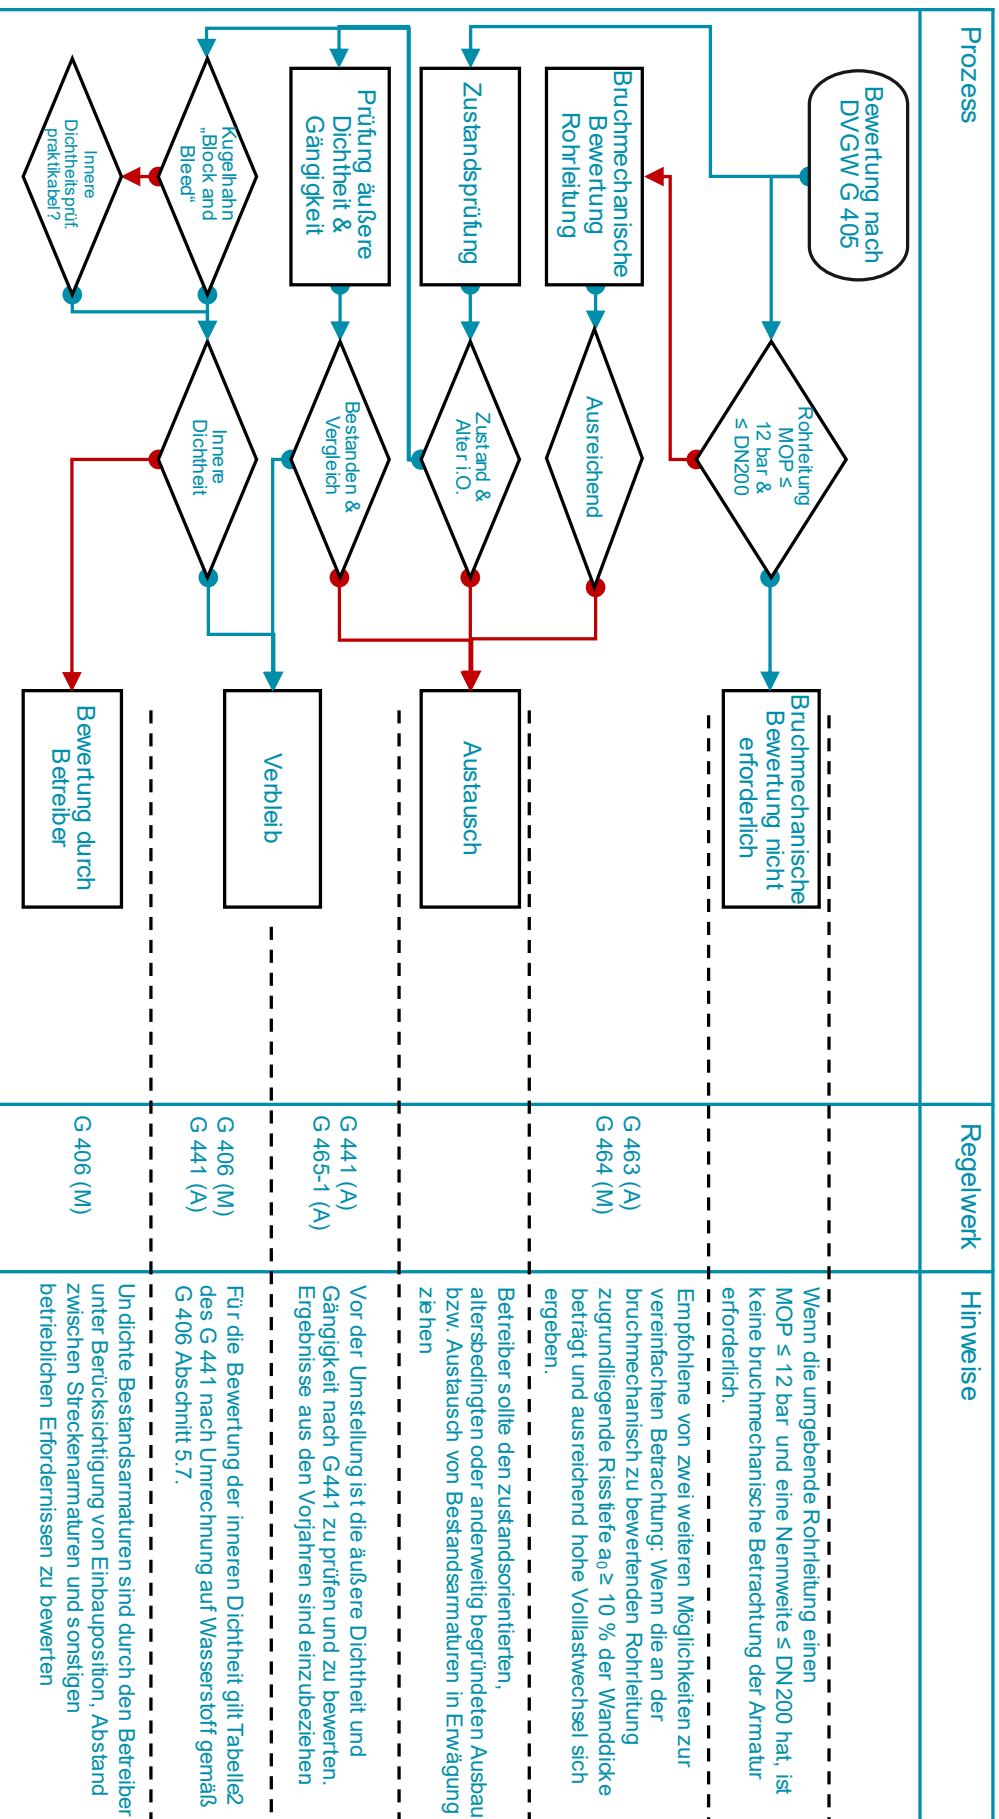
Prozess

Regelwerk

Hinweise

Bewertung nach DVGW G 405

Rohrleitung MOP ≤ 12 bar & ≤ DN200

Bruchmechanische Bewertung nicht erforderlich

Bruchmechanische Bewertung Rohrleitung

Ausreichend

Zustandsprüfung

Zustand & Alter i.O.

Austausch

Prüfung äußere Dichtheit & Gängigkeit

Bestanden & Vergleich

Verbleib

Kugelhahn „Block and Bleed"

Innere Dichtheitsprüf. praktikabel?

Innere Dichtheit

Bewertung durch Betreiber

G 463 (A)
G 464 (M)

G 441 (A)
G 465-1 (A)

G 406 (M)
G 441 (A)

G 406 (M)

Wenn die umgebende Rohrleitung einen MOP ≤ 12 bar und eine Nennweite ≤ DN200 hat, ist keine bruchmechanische Betrachtung der Armatur erforderlich.

Empfohlene von zwei weiteren Möglichkeiten zur vereinfachten Betrachtung: Wenn die an der bruchmechanisch zu bewertenden Rohrleitung zugrundliegende Risstiefe $a_0 \geq 10$ % der Wanddicke beträgt und ausreichend hohe Volllastwechsel sich ergeben.

Betreiber sollte den zustandsorientierten, altersbedingten oder anderweitig begründeten Ausbau bzw. Austausch von Bestandsarmaturen in Erwägung ziehen

Vor der Umstellung ist die äußere Dichtheit und Gängigkeit nach G441 zu prüfen und zu bewerten. Ergebnisse aus den Vorjahren sind einzubeziehen

Für die Bewertung der inneren Dichtheit gilt Tabelle2 des G 441 nach Umrechnung auf Wasserstoff gemäß G 406 Abschnitt 5.7.

Undichte Bestandsarmaturen sind durch den Betreiber unter Berücksichtigung von Einbauposition, Abstand zwischen Streckenarmaturen und sonstigen betrieblichen Erfordernissen zu bewerten